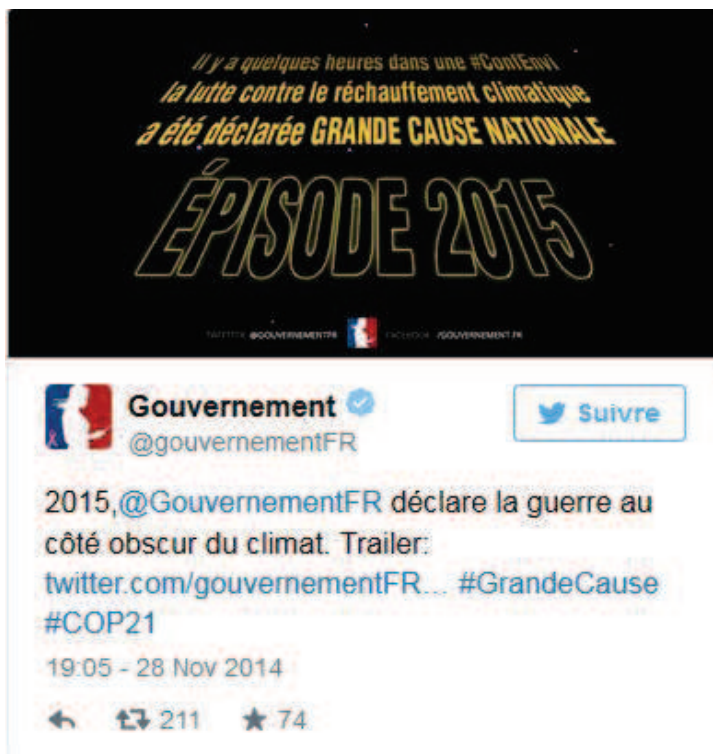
Il y a quelques heures dans une #ConfEnvi
la lutte contre le réchauffement climatique
a été déclarée GRANDE CAUSE NATIONALE

ÉPISODE 2015

TWITTER @GOUVERNEMENTFR FACEBOOK /GOUVERNEMENT.FR

Gouvernement
@gouvernementFR

Suivre

2015,@GouvernementFR déclare la guerre au côté obscur du climat. Trailer: twitter.com/gouvernementFR... #GrandeCause #COP21

19:05 - 28 Nov 2014

211 74